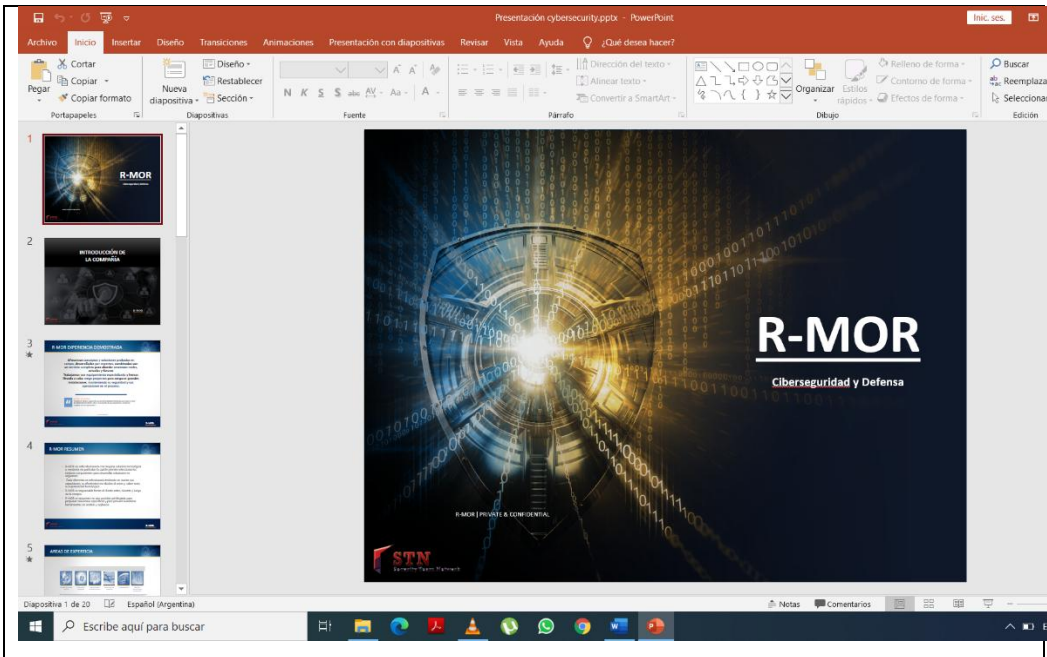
Presentación cybersecurity.pptx - PowerPoint

Inic. ses.

Archivo Inicio Insertar Diseño Transiciones Animaciones Presentación con diapositivas Revisar Vista Ayuda ¿Qué desea hacer?

Cortar
Copiar
Pegar
Copiar formato
Portapapeles

Nueva diapositiva
Diseño
Restablecer
Sección
Diapositivas

N K S S abc AV Aa A
Fuente

Dirección del texto
Alinear texto
Convertir a SmartArt
Párrafo

Organizar
Estilos rápidos
Relleno de forma
Contorno de forma
Efectos de forma
Dibujo

Buscar
Reemplazar
Seleccionar
Edición

1
R-MOR

2
INTRODUCCIÓN DE LA COMPAÑÍA

3
R-MOR EXPERIENCIA DEMOSTRADA

4
R-MOR RESUMEN

5
AREAS DE EXPERIENCIA

R-MOR

Ciberseguridad y Defensa

R-MOR | PRIVATE & CONFIDENTIAL

STN
Security Team Network

Diapositiva 1 de 20 Español (Argentina)

Notas Comentarios

Escribe aquí para buscar